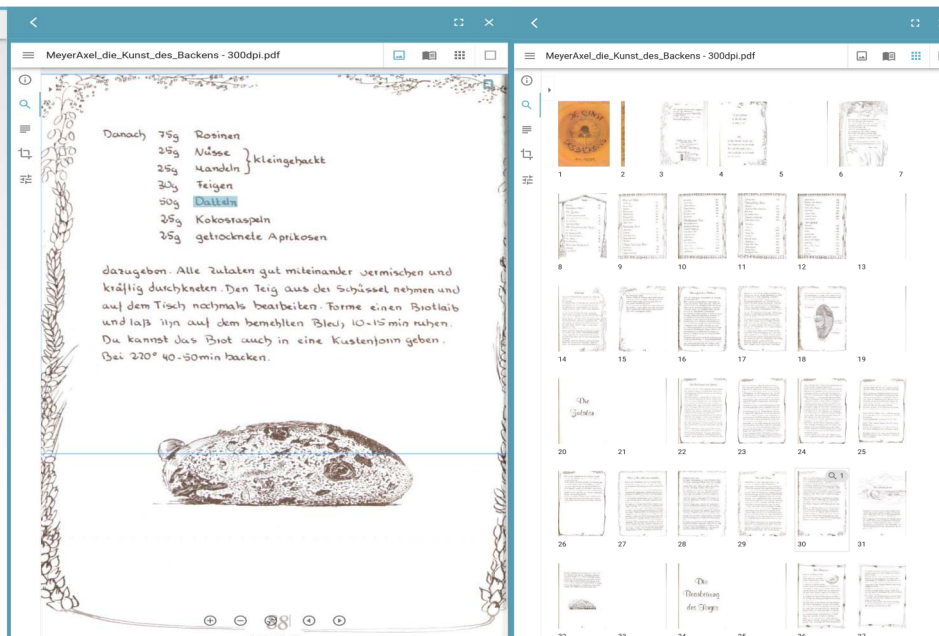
MeyerAxel_die_Kunst_des_Backens - 300dpi.pdf

Danach 75g Rosinen
25g Nüsse
25g Mandeln } kleingehackt
30g Feigen
50g Datteln
25g Kokosraspeln
25g getrocknete Aprikosen

dazugeben. Alle Zutaten gut miteinander vermischen und kräftig durchkneten. Den Teig aus der Schüssel nehmen und auf dem Tisch nochmals bearbeiten. Forme einen Brotlaib und laß ihn auf dem bemehlten Blech 10-15 min ruhen. Du kannst das Brot auch in eine Kastenform geben. Bei 220° 40-50min backen.

88

MeyerAxel_die_Kunst_des_Backens - 300dpi.pdf

1 2 3 4 5 6 7
8 9 10 11 12 13
14 15 16 17 18 19
Die Zutaten
20 21 22 23 24 25
Q 1
26 27 28 29 30 31
Die Bearbeitung des Teiges